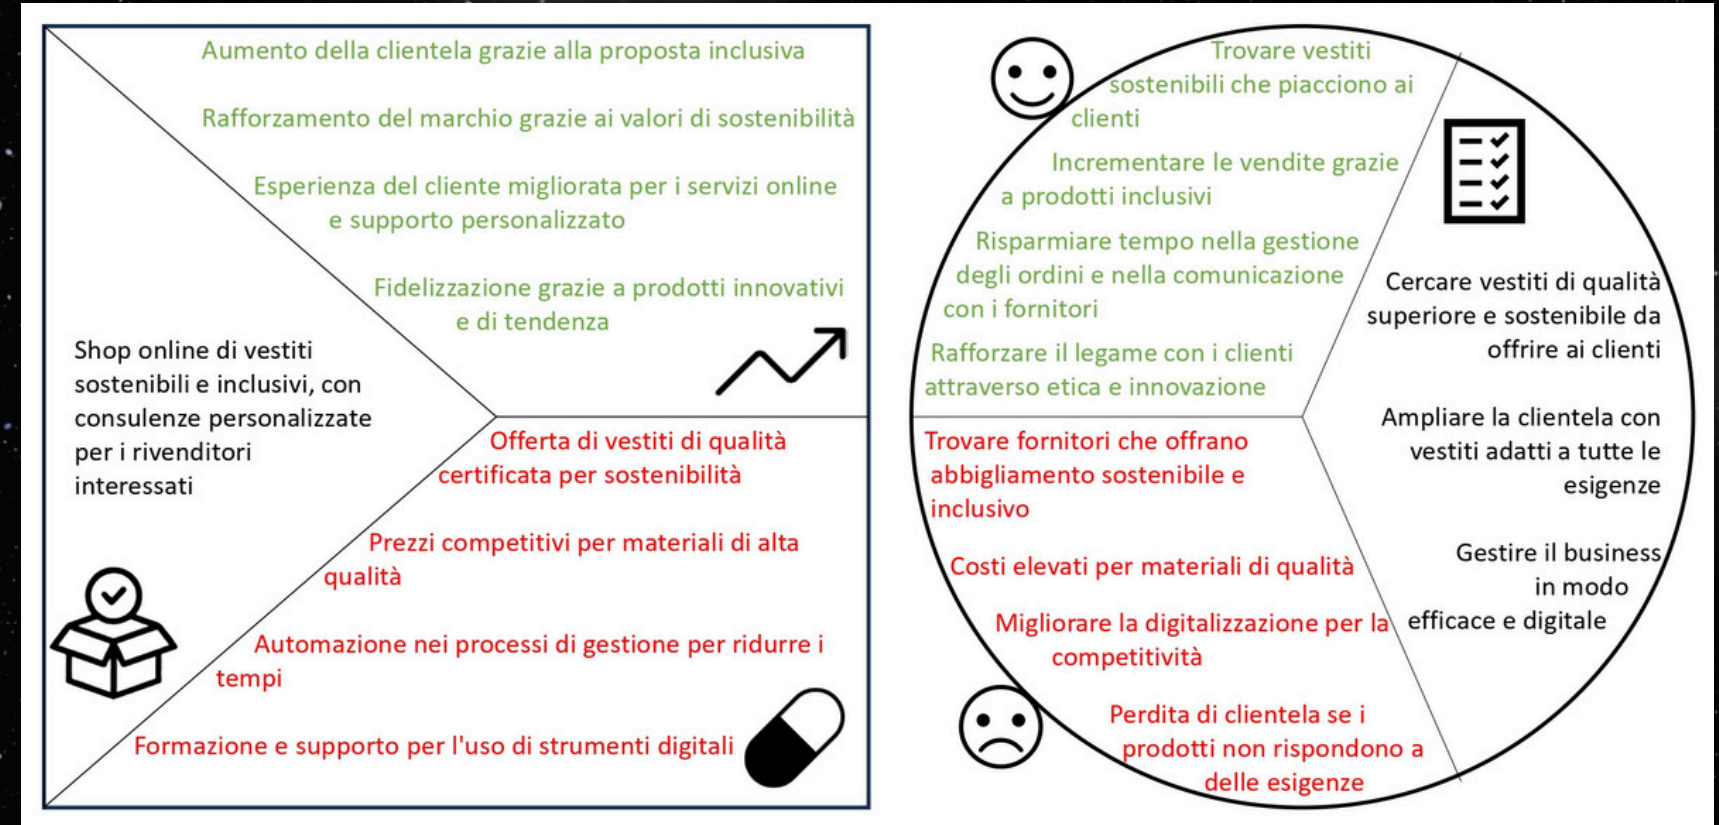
Aumento della clientela grazie alla proposta inclusiva

Rafforzamento del marchio grazie ai valori di sostenibilità

Esperienza del cliente migliorata per i servizi online e supporto personalizzato

Fidelizzazione grazie a prodotti innovativi e di tendenza

Shop online di vestiti sostenibili e inclusivi, con consulenze personalizzate per i rivenditori interessati

Offerta di vestiti di qualità certificata per sostenibilità

Prezzi competitivi per materiali di alta qualità

Automazione nei processi di gestione per ridurre i tempi

Formazione e supporto per l'uso di strumenti digitali

Trovare vestiti sostenibili che piacciono ai clienti

Incrementare le vendite grazie a prodotti inclusivi

Risparmiare tempo nella gestione degli ordini e nella comunicazione con i fornitori

Rafforzare il legame con i clienti attraverso etica e innovazione

Cercare vestiti di qualità superiore e sostenibile da offrire ai clienti

Ampliare la clientela con vestiti adatti a tutte le esigenze

Gestire il business in modo efficace e digitale

Trovare fornitori che offrano abbigliamento sostenibile e inclusivo

Costi elevati per materiali di qualità

Migliorare la digitalizzazione per la competitività

Perdita di clientela se i prodotti non rispondono a delle esigenze